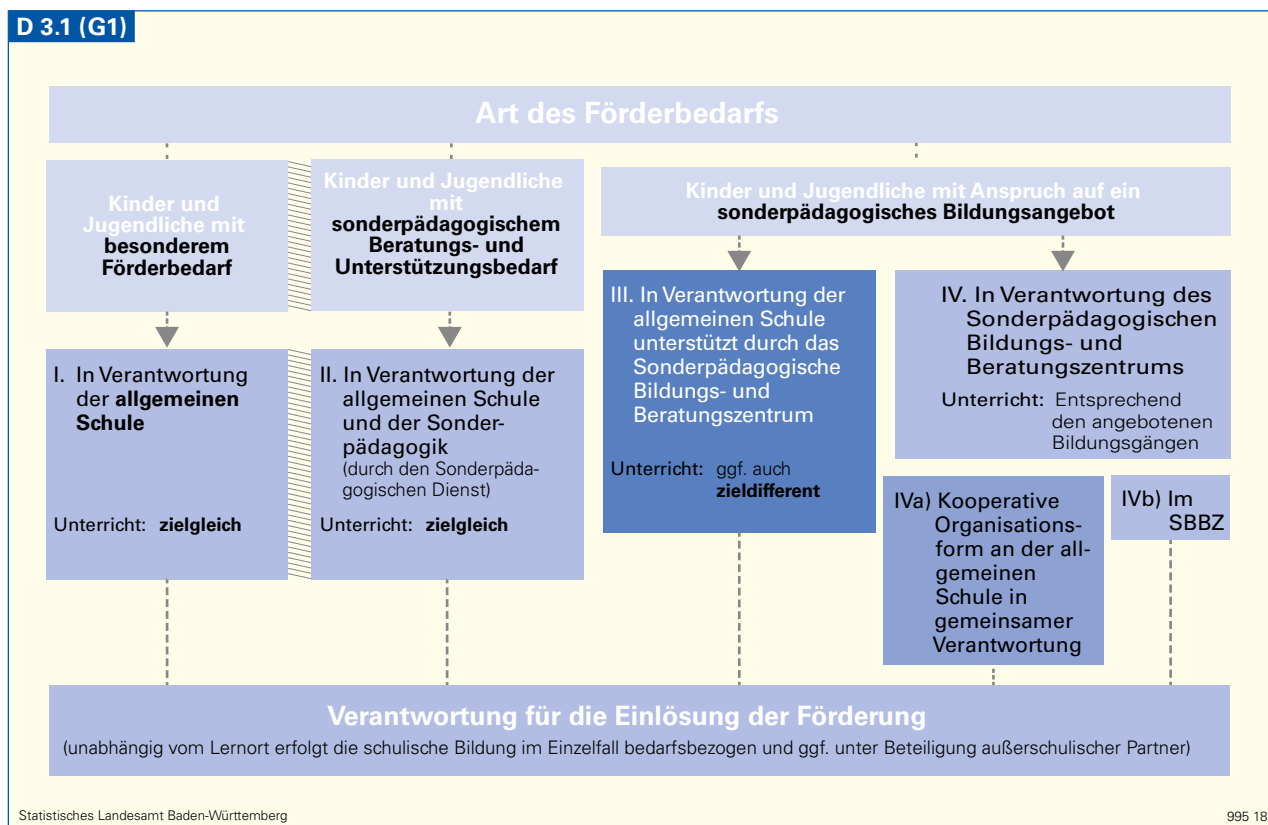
D 3.1 (G1)

Art des Förderbedarfs

Kinder und Jugendliche mit besonderem Förderbedarf

Kinder und Jugendliche mit sonderpädagogischem Beratungs- und Unterstützungsbedarf

Kinder und Jugendliche mit Anspruch auf ein sonderpädagogisches Bildungsangebot

I. In Verantwortung der allgemeinen Schule

Unterricht: zielgleich

II. In Verantwortung der allgemeinen Schule und der Sonderpädagogik (durch den Sonderpädagogischen Dienst)

Unterricht: zielgleich

III. In Verantwortung der allgemeinen Schule unterstützt durch das Sonderpädagogische Bildungs- und Beratungszentrum

Unterricht: ggf. auch zieldifferent

IV. In Verantwortung des Sonderpädagogischen Bildungs- und Beratungszentrums

Unterricht: Entsprechend den angebotenen Bildungsgängen

IVa) Kooperative Organisationsform an der allgemeinen Schule in gemeinsamer Verantwortung

IVb) Im SBBZ

Verantwortung für die Einlösung der Förderung
(unabhängig vom Lernort erfolgt die schulische Bildung im Einzelfall bedarfsbezogen und ggf. unter Beteiligung außerschulischer Partner)

Statistisches Landesamt Baden-Württemberg

995 18